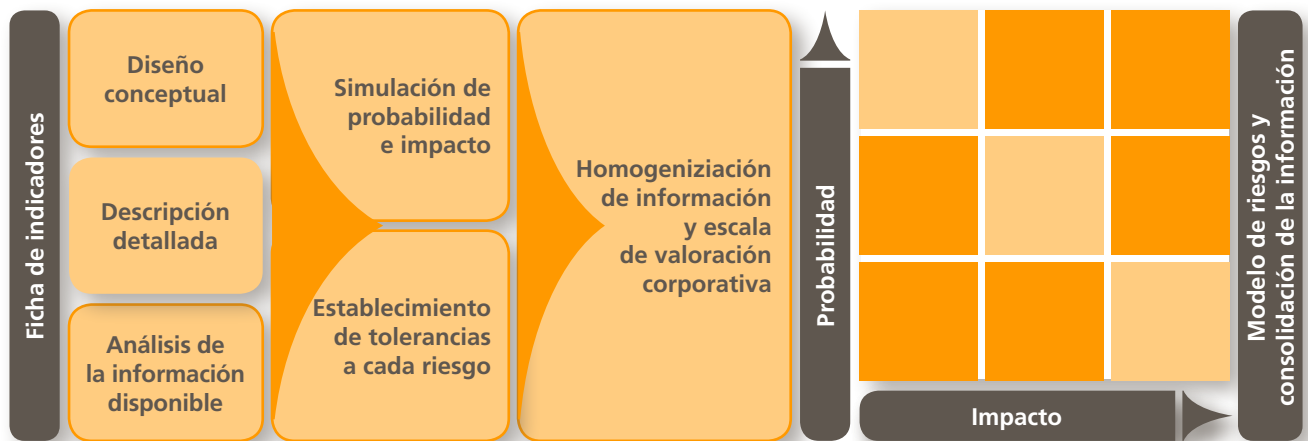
Ficha de indicadores

Diseño conceptual

Descripción detallada

Análisis de la información disponible

Simulación de probabilidad e impacto

Establecimiento de tolerancias a cada riesgo

Homogeniziación de información y escala de valoración corporativa

Probabilidad

Impacto

Modelo de riesgos y consolidación de la información